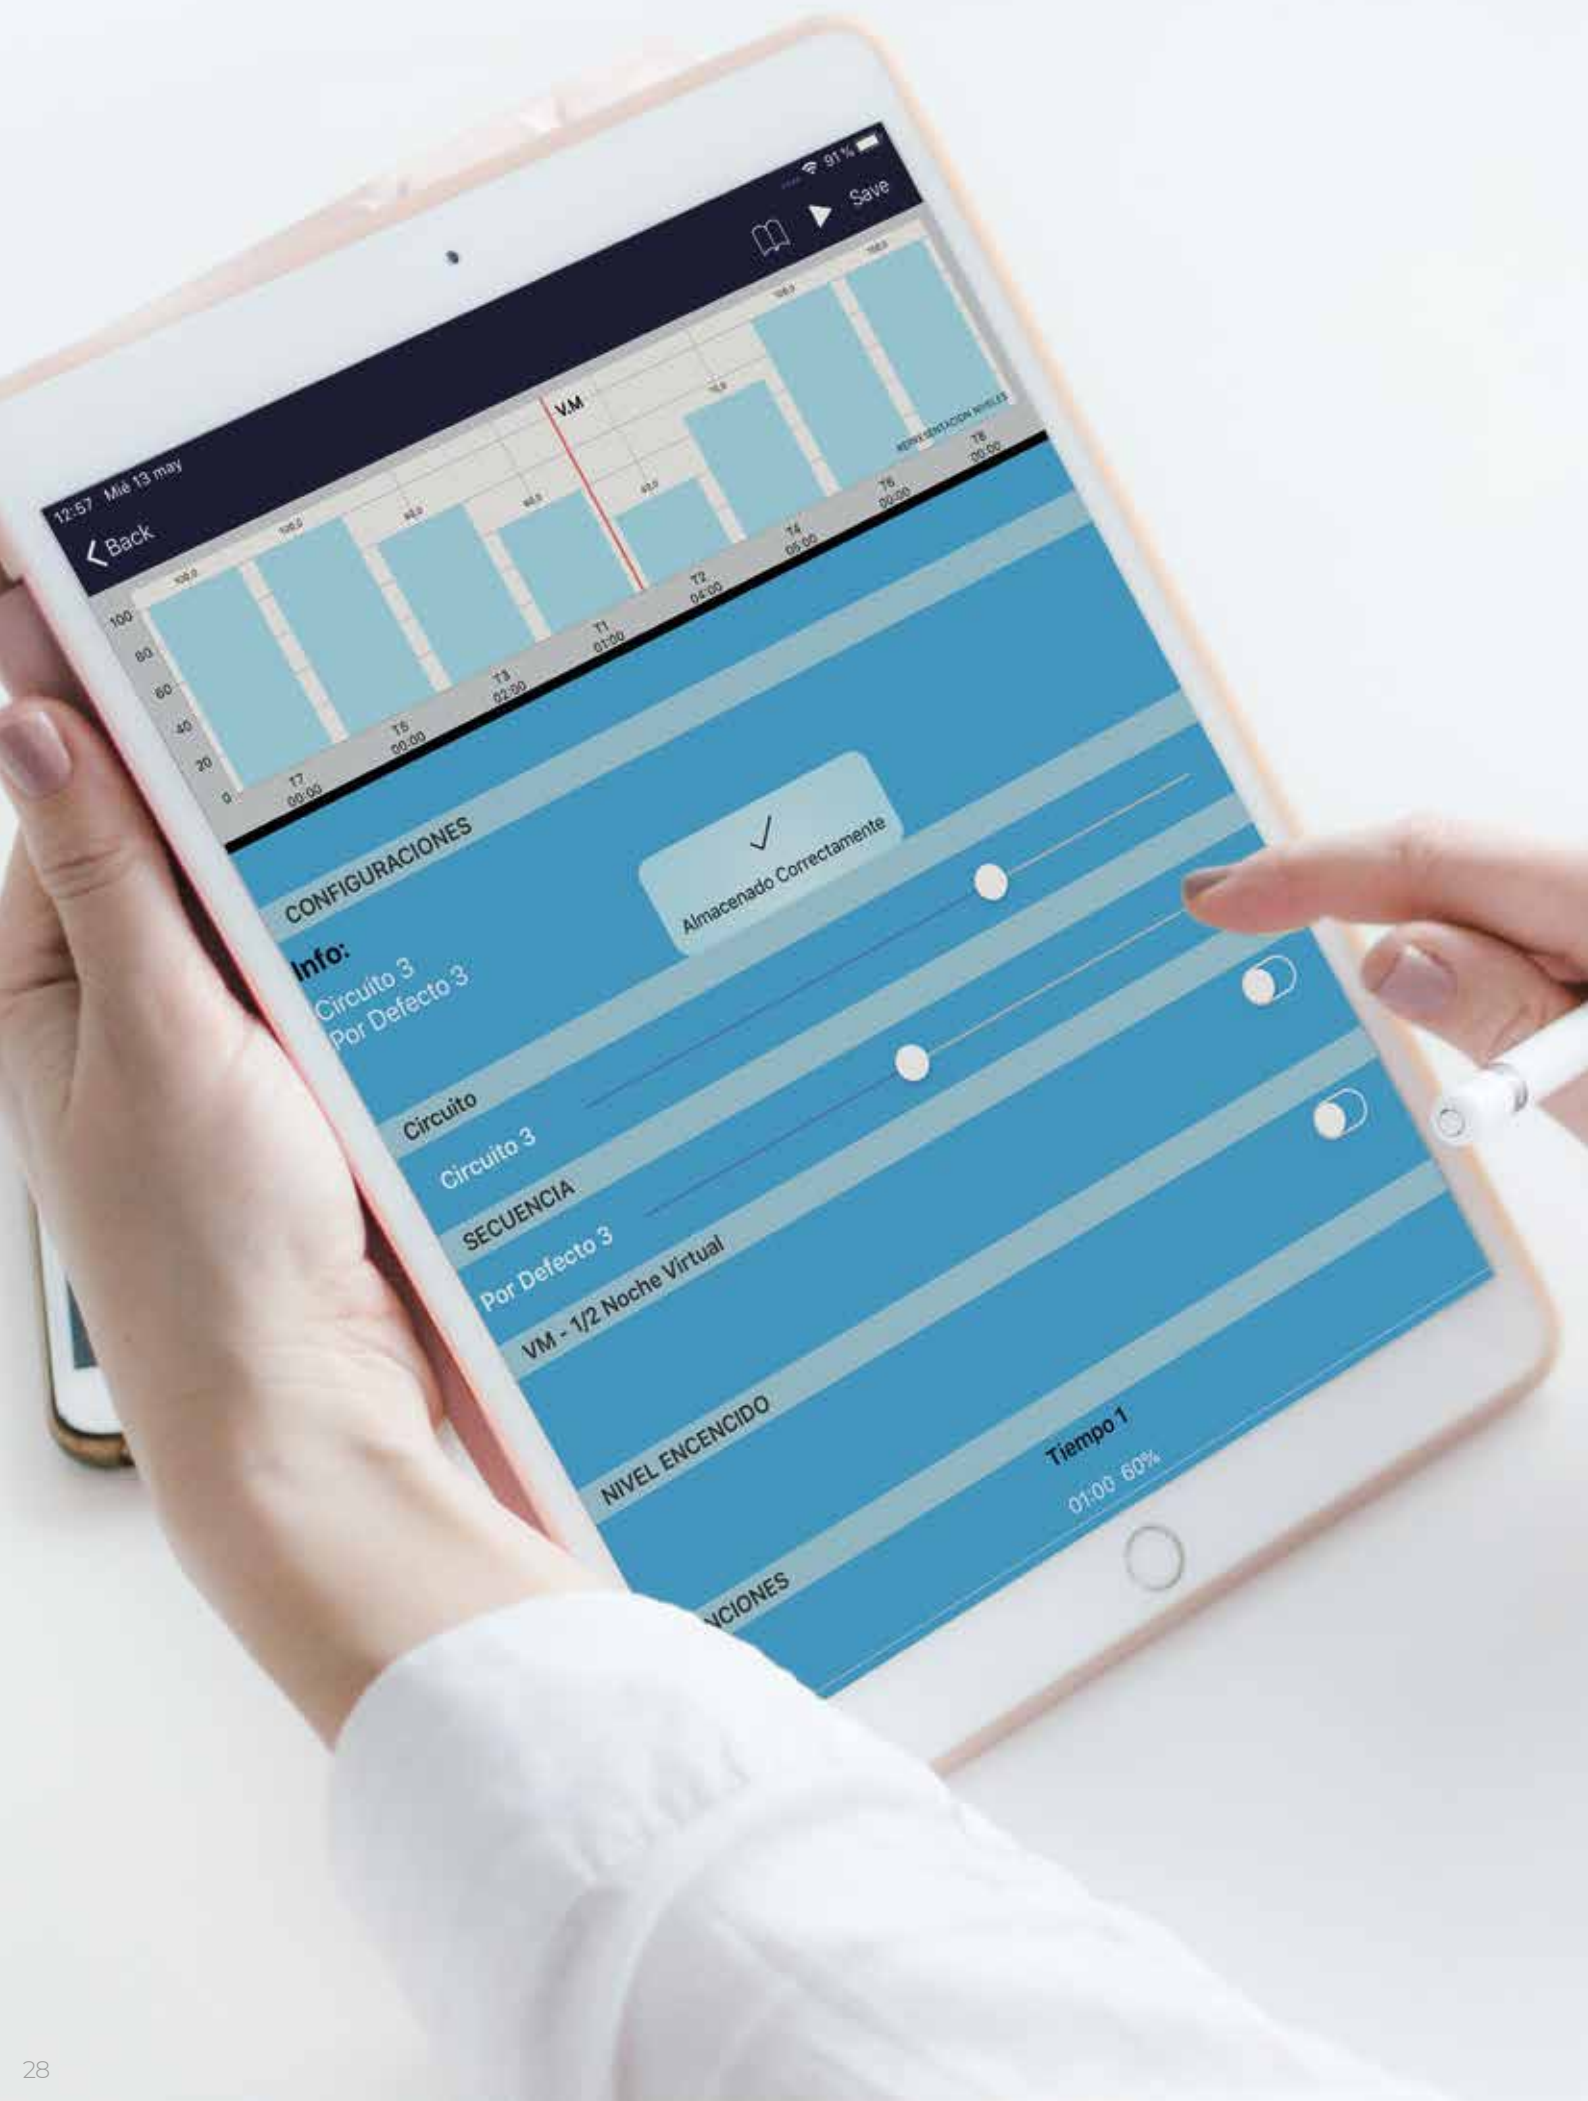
12:57 Mié 13 may

91 %

Back

Save

100
80
60
40
20
0

100,0
100,0
80,0
80,0
60,0
70,0
100,0
100,0

T7 00:00
T5 00:00
T3 02:00
T1 01:00
T2 04:00
T4 05:00
T6 00:00
T8 00:00

V.M

REPRESENTACION NIVELES

CONFIGURACIONES

Almacenado Correctamente

Info:
Circuito 3
Por Defecto 3

Circuito
Circuito 3

SECUENCIA
Por Defecto 3

VM - 1/2 Noche Virtual

NIVEL ENCENCIDO

Tiempo 1
01:00 60%

NCIONES

28